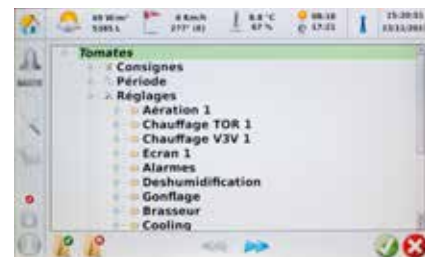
49 W/m²
5385 L
4 Km/h
277° (0)
8.8 °C
67 %
08:18
17:21
15:20:51
13/11/2015

Tomates
Consignes
Période
Réglages
Aération 1
Chauffage TOR 1
Chauffage V3V 1
Ecran 1
Alarmes
Deshumidification
Gonflage
Brasseur
Cooling